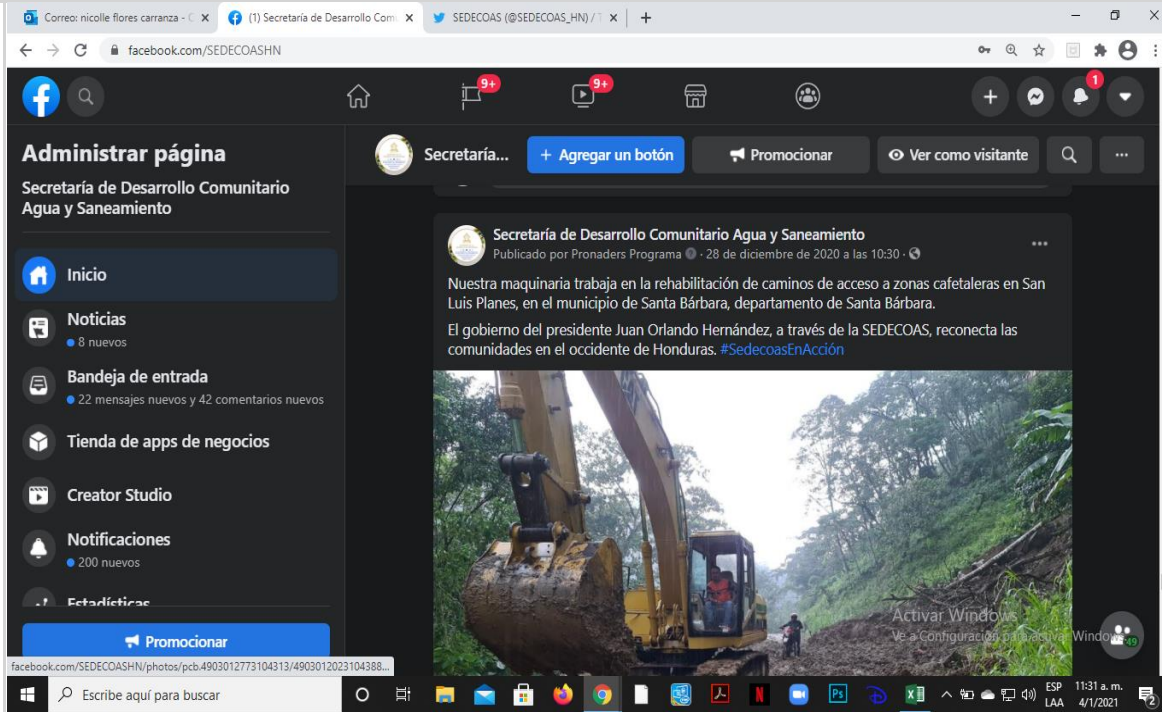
Correo: nicolle flores carranza - C ×
(1) Secretaría de Desarrollo Com ×
SEDECOAS (@SEDECOAS_HN) / T ×
+

facebook.com/SEDECOASHN

9+
9+
1

Administrar página
Secretaría de Desarrollo Comunitario Agua y Saneamiento

Inicio
Noticias
8 nuevos
Bandeja de entrada
22 mensajes nuevos y 42 comentarios nuevos
Tienda de apps de negocios
Creator Studio
Notificaciones
200 nuevos
Estadísticas

Promocionar

Secretaría...
+ Agregar un botón
Promocionar
Ver como visitante

Secretaría de Desarrollo Comunitario Agua y Saneamiento
Publicado por Pronaders Programa · 28 de diciembre de 2020 a las 10:30 ·

Nuestra maquinaria trabaja en la rehabilitación de caminos de acceso a zonas cafetaleras en San Luis Planes, en el municipio de Santa Bárbara, departamento de Santa Bárbara.

El gobierno del presidente Juan Orlando Hernández, a través de la SEDECOAS, reconecta las comunidades en el occidente de Honduras. #SedecoasEnAcción

Activar Windows
Ve a Configuración para activar Windows.

49

facebook.com/SEDECOASHN/photos/pcb.4903012773104313/4903012023104388...

Escribe aquí para buscar
ESP LAA
11:31 a. m.
4/1/2021
2